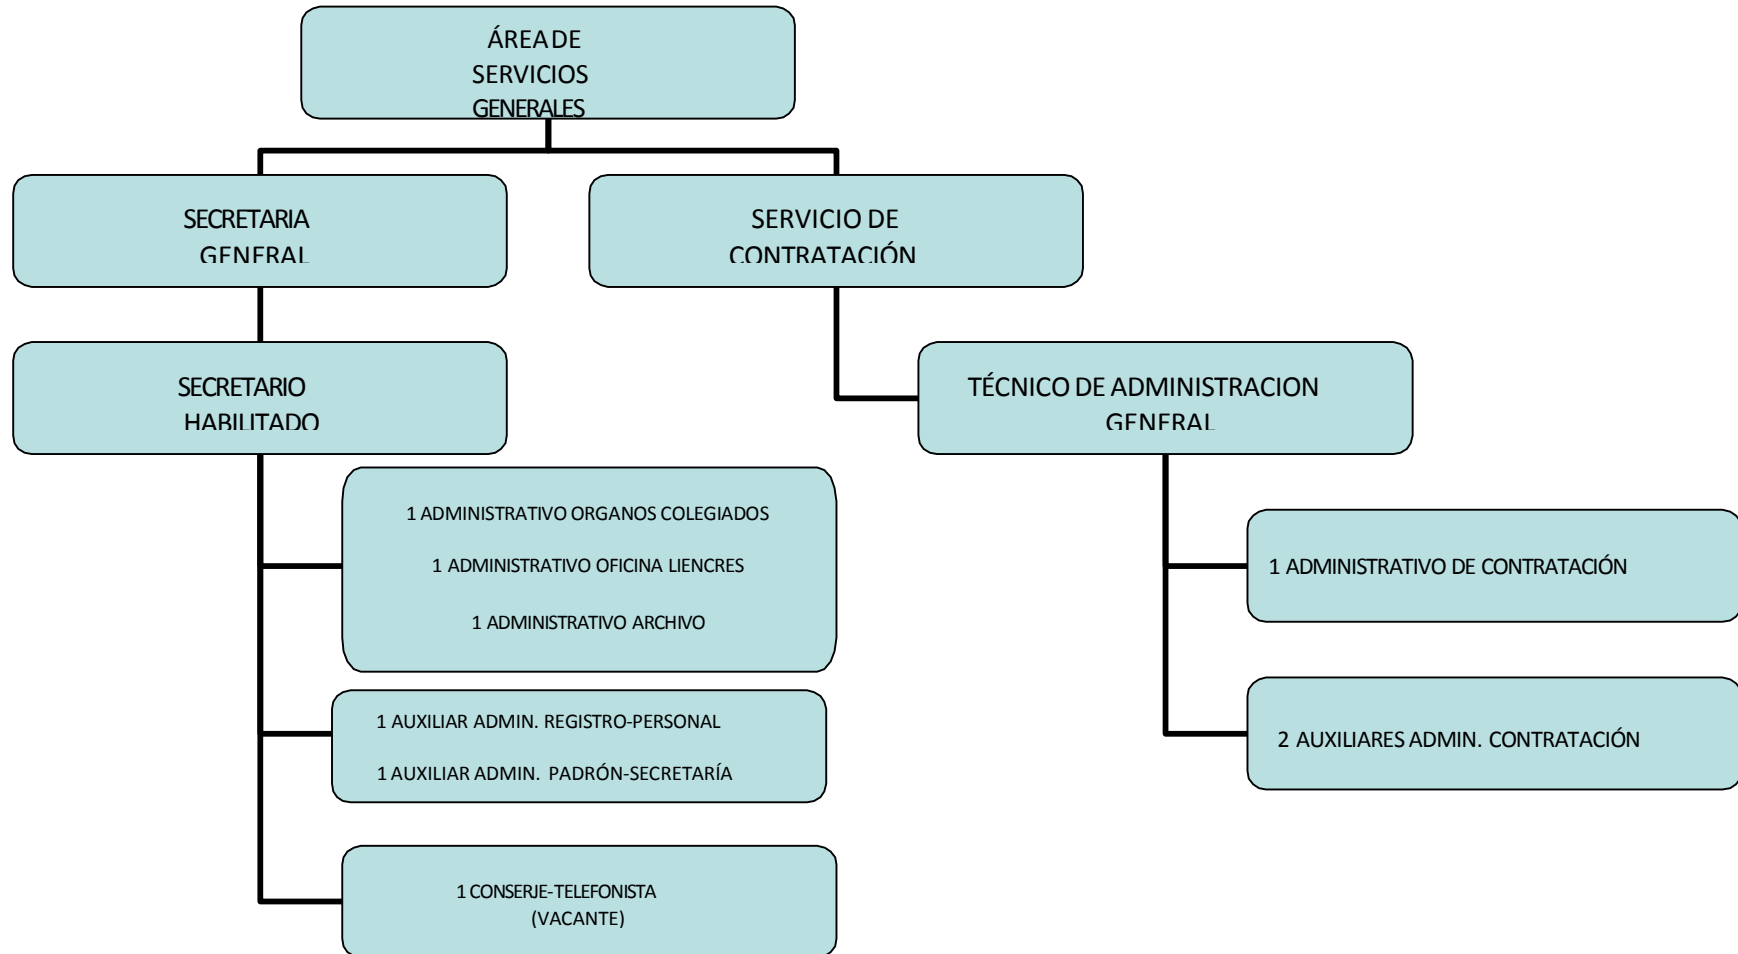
ÁREA DE
SERVICIOS
GENERALES

SECRETARIA
GENERAL

SERVICIO DE
CONTRATACIÓN

SECRETARIO
HABILITADO

TÉCNICO DE ADMINISTRACION
GENERAL

1 ADMINISTRATIVO ORGANOS COLEGIADOS

1 ADMINISTRATIVO OFICINA LIENCRES

1 ADMINISTRATIVO ARCHIVO

1 ADMINISTRATIVO DE CONTRATACIÓN

1 AUXILIAR ADMIN. REGISTRO-PERSONAL

1 AUXILIAR ADMIN. PADRÓN-SECRETARÍA

2 AUXILIARES ADMIN. CONTRATACIÓN

1 CONSERJE-TELEFONISTA
(VACANTE)